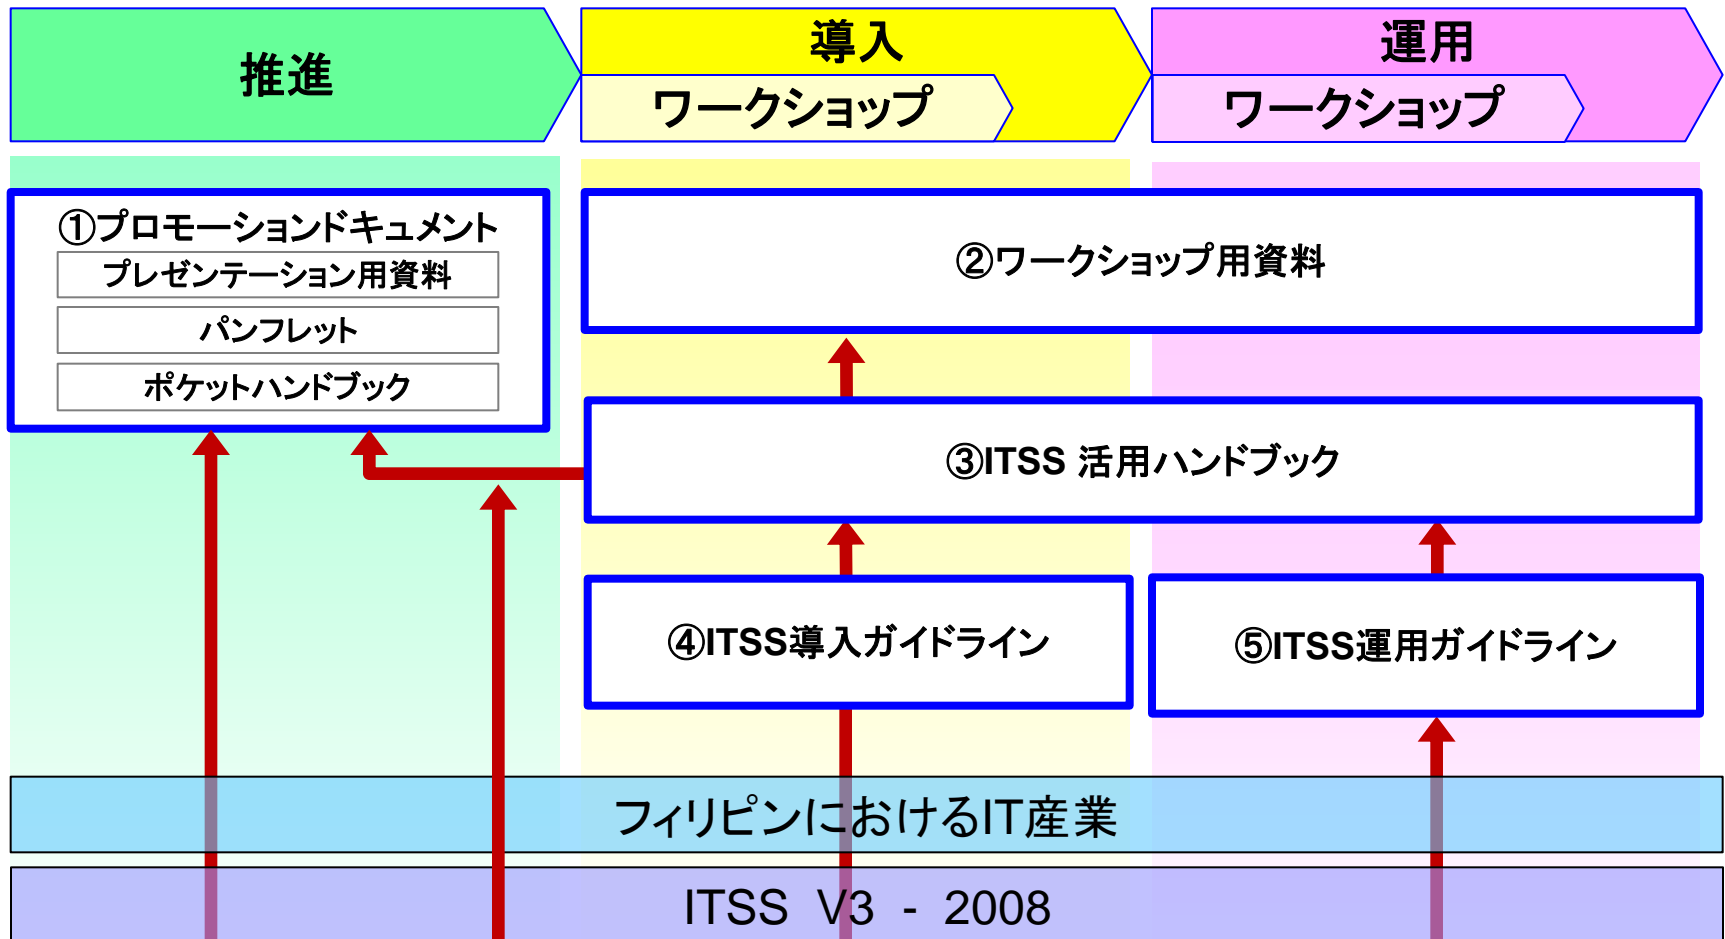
推進

導入

ワークショップ

運用

ワークショップ

①プロモーションドキュメント

プレゼンテーション用資料

パンフレット

ポケットハンドブック

②ワークショップ用資料

③ITSS 活用ハンドブック

④ITSS導入ガイドライン

⑤ITSS運用ガイドライン

フィリピンにおけるIT産業

ITSS V3 - 2008